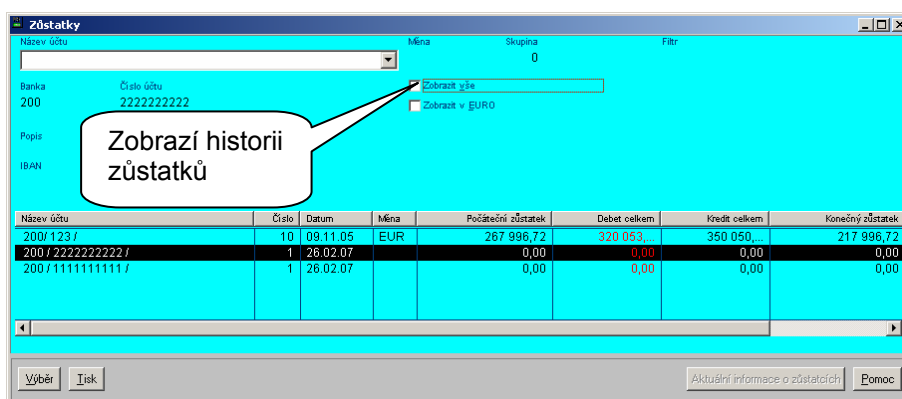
Zůstatky

Název účtu

Měna

Skupina

0

Filtr

Banka

200

Číslo účtu

2222222222

Zobrazit vše

Zobrazit v EURO

Popis

IBAN

Zobrazí historii zůstatků

| Název účtu | Číslo | Datum | Měna | Počáteční zůstatek | Debet celkem | Kredit celkem | Konečný zůstatek |
|---|---|---|---|---|---|---|---|
| 200 / 123 / | 10 | 09.11.05 | EUR | 267 996,72 | 320 053,... | 350 050,... | 217 996,72 |
| 200 / 2222222222 / | 1 | 26.02.07 | | 0,00 | 0,00 | 0,00 | 0,00 |
| 200 / 1111111111 / | 1 | 26.02.07 | | 0,00 | 0,00 | 0,00 | 0,00 |

Výběr

Tisk

Aktuální informace o zůstatcích

Pomoc